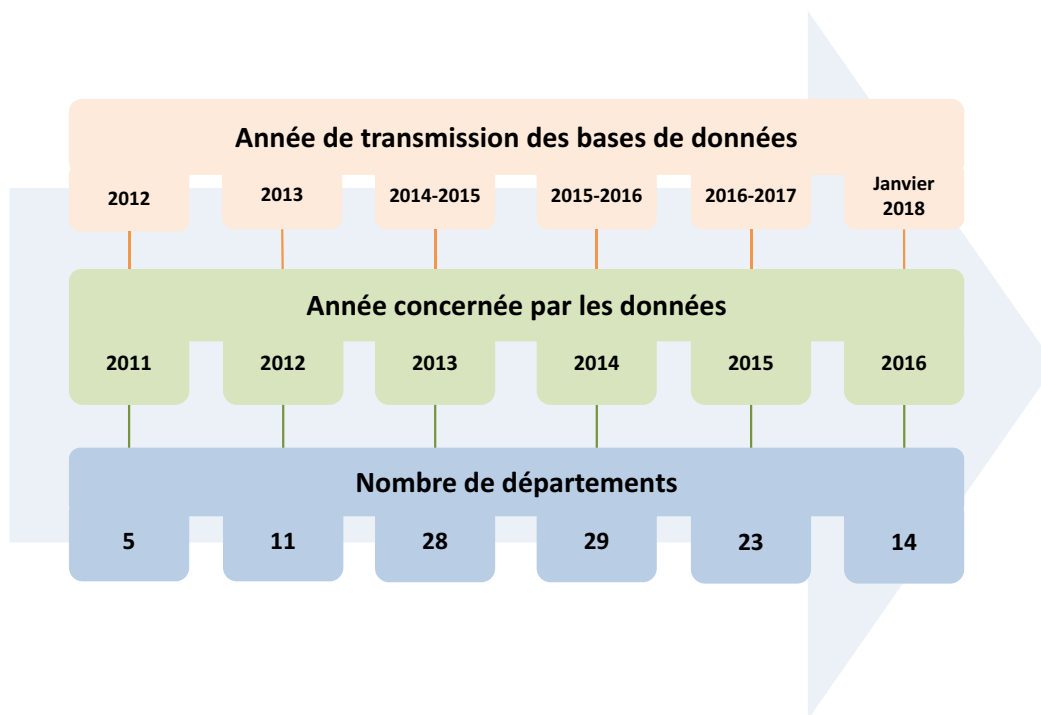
Année de transmission des bases de données

| 2012 | 2013 | 2014-2015 | 2015-2016 | 2016-2017 | Janvier 2018 |
|---|---|---|---|---|---|

Année concernée par les données

| 2011 | 2012 | 2013 | 2014 | 2015 | 2016 |
|---|---|---|---|---|---|

Nombre de départements

| 5 | 11 | 28 | 29 | 23 | 14 |
|---|---|---|---|---|---|